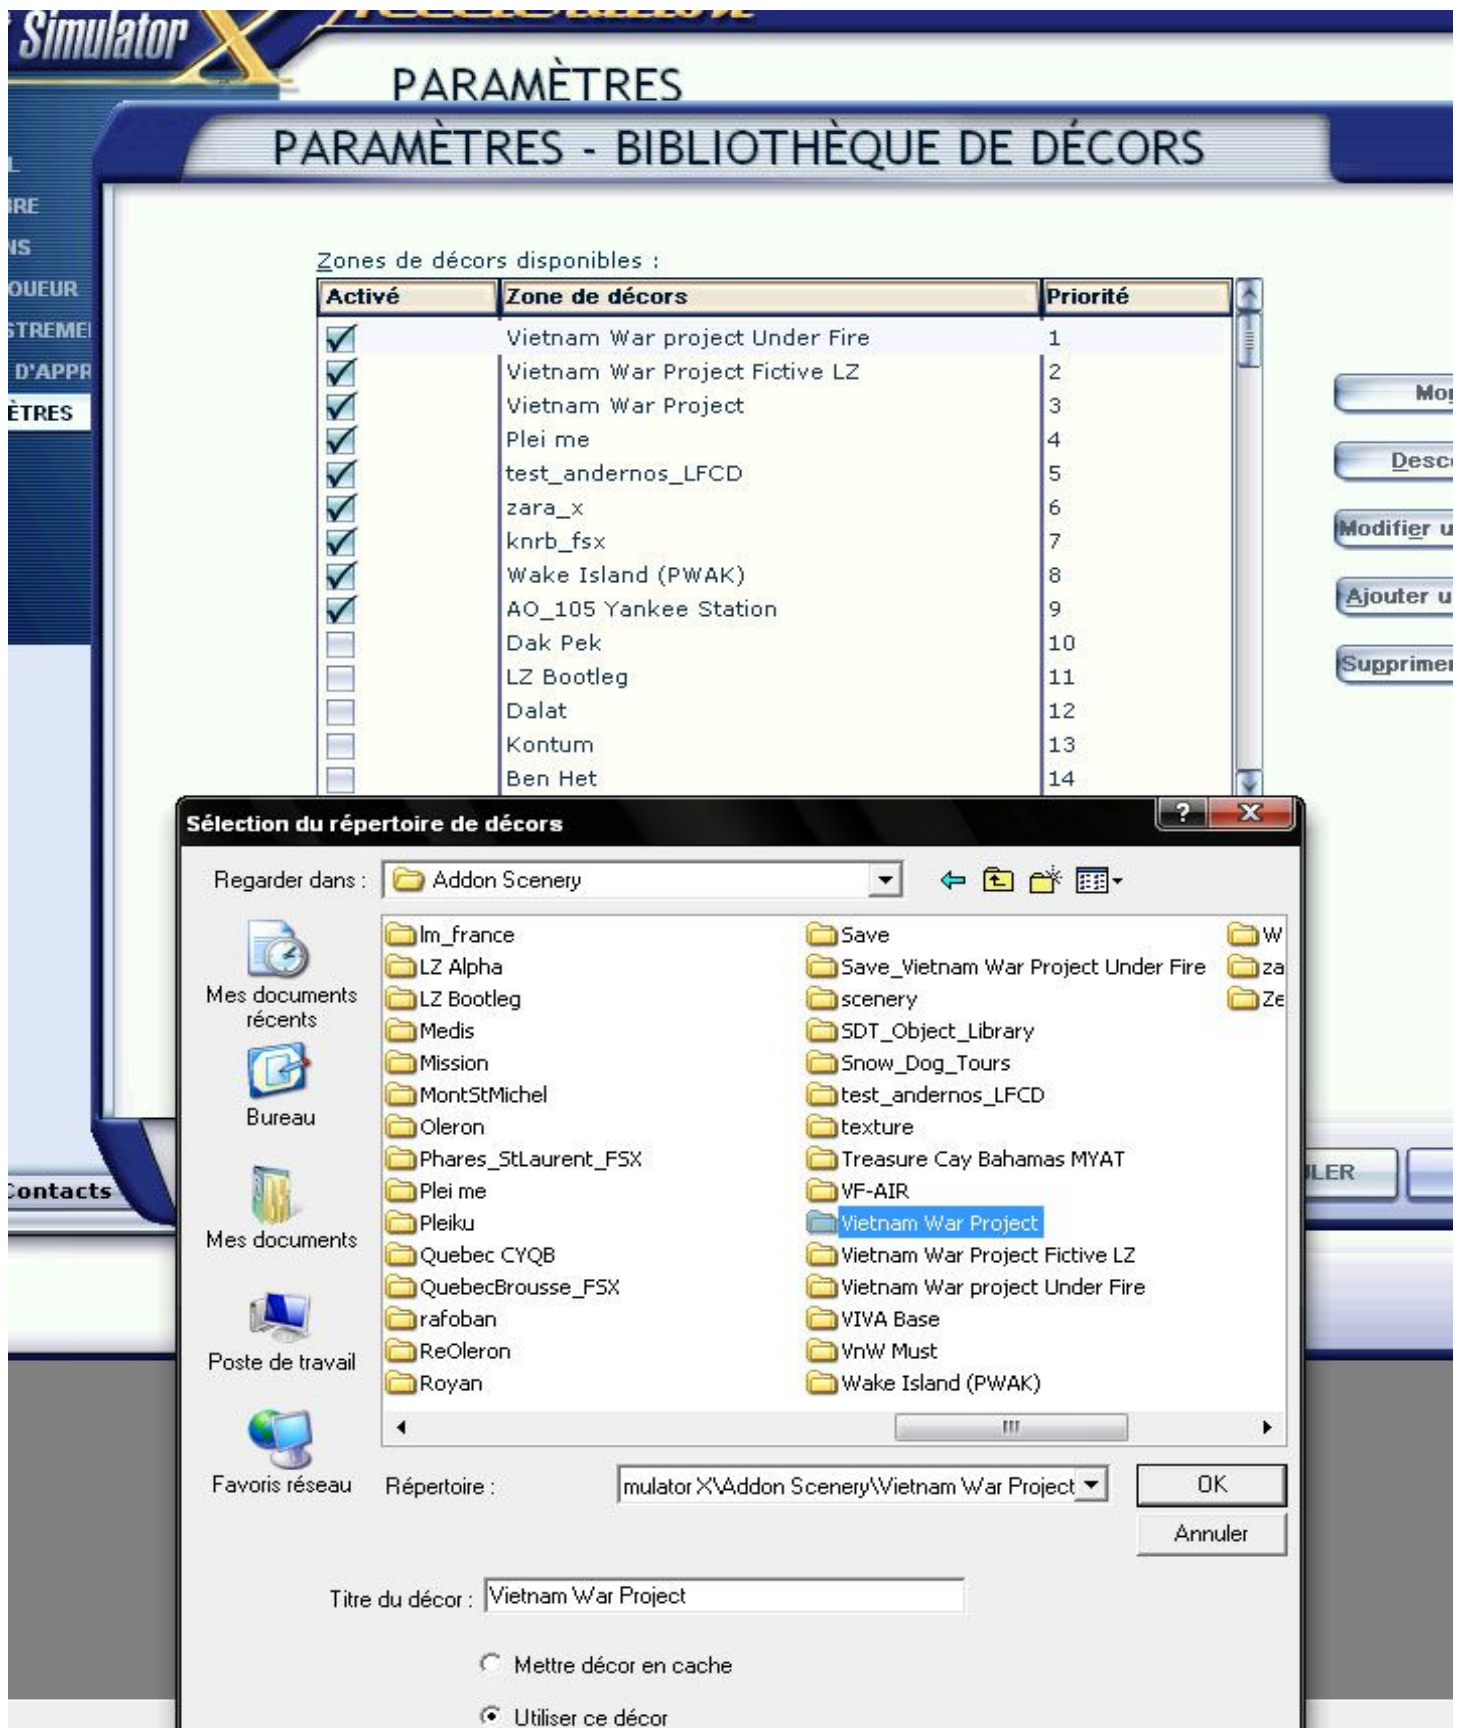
Simulator X

PARAMÈTRES

PARAMÈTRES - BIBLIOTHÈQUE DE DÉCORS

L
IRE
NS
OUEUR
STREME
D'APPR
ÈTRES

Zones de décors disponibles :

| Activé | Zone de décors | Priorité |
|---|---|---|
| ☑ | Vietnam War project Under Fire | 1 |
| ☑ | Vietnam War Project Fictive LZ | 2 |
| ☑ | Vietnam War Project | 3 |
| ☑ | Plei me | 4 |
| ☑ | test_andernos_LFCD | 5 |
| ☑ | zara_x | 6 |
| ☑ | knrb_fsx | 7 |
| ☑ | Wake Island (PWAK) | 8 |
| ☑ | AO_105 Yankee Station | 9 |
| ☐ | Dak Pek | 10 |
| ☐ | LZ Bootleg | 11 |
| ☐ | Dalat | 12 |
| ☐ | Kontum | 13 |
| ☐ | Ben Het | 14 |

Mo
Desc
Modifier u
Ajouter u
Supprimer

Contacts
LER

Sélection du répertoire de décors

Regarder dans : Addon Scenery

Mes documents récents
Bureau
Mes documents
Poste de travail
Favoris réseau

lm_france
LZ Alpha
LZ Bootleg
Medis
Mission
MontStMichel
Oleron
Phares_StLaurent_FSX
Plei me
Pleiku
Quebec CYQB
QuebecBrousse_FSX
rafoban
ReOleron
Royan
Save
Save_Vietnam War Project Under Fire
scenery
SDT_Object_Library
Snow_Dog_Tours
test_andernos_LFCD
texture
Treasure Cay Bahamas MYAT
VF-AIR
Vietnam War Project
Vietnam War Project Fictive LZ
Vietnam War project Under Fire
VIVA Base
VnW Must
Wake Island (PWAK)
W
za
Ze

Répertoire : mulator X\Addon Scenery\Vietnam War Project
OK
Annuler

Titre du décor : Vietnam War Project

Mettre décor en cache
Utiliser ce décor